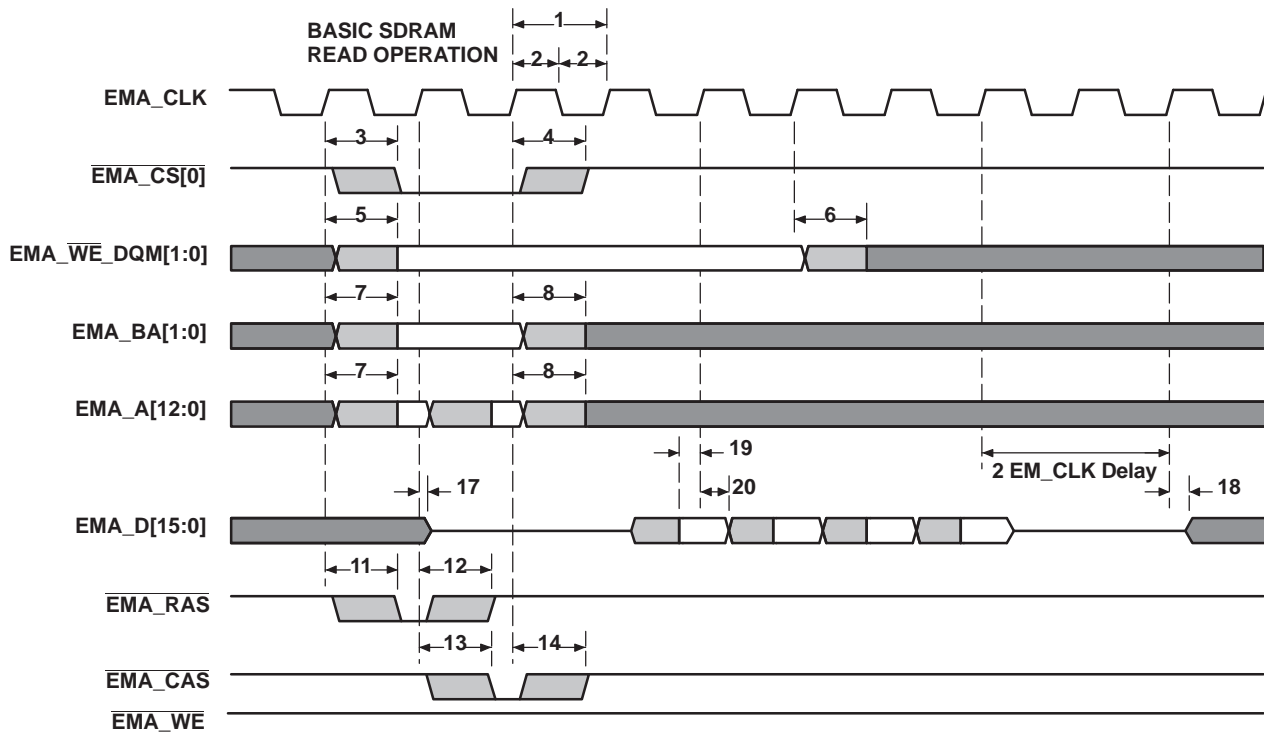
BASIC SDRAM READ OPERATION

1

2 2

EMA_CLK

3 4

$\overline{\text{EMA\_CS[0]}}$

5 6

EMA_$\overline{\text{WE}}$_DQM[1:0]

7 8

EMA_BA[1:0]

7 8

EMA_A[12:0]

19

2 EM_CLK Delay

17 20 18

EMA_D[15:0]

11 12

$\overline{\text{EMA\_RAS}}$

13 14

$\overline{\text{EMA\_CAS}}$

$\overline{\text{EMA\_WE}}$